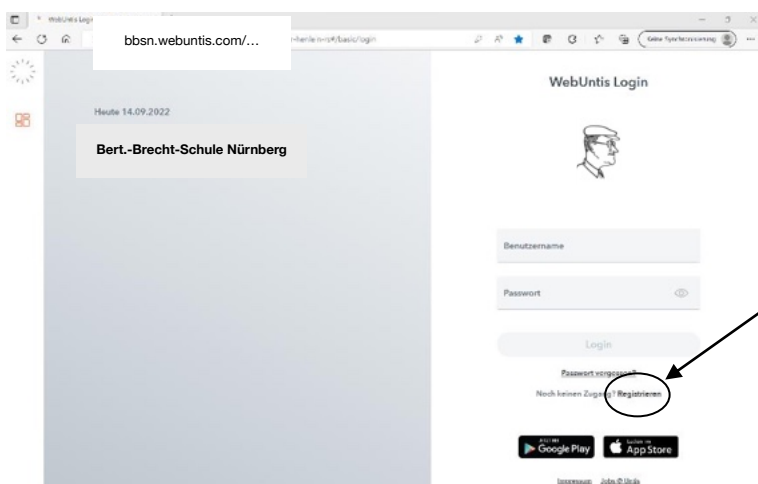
WebUntis Login

bbsn.webuntis.com/...

-henle n-rs#/basic/login

Keine Synchronisierung

Heute 14.09.2022

Bert.-Brecht-Schule Nürnberg

WebUntis Login

Benutzername

Passwort

Login

Passwort vergessen?

Noch keinen Zugang? Registrieren

Google Play

App Store

Impressum Jobs @ Untis